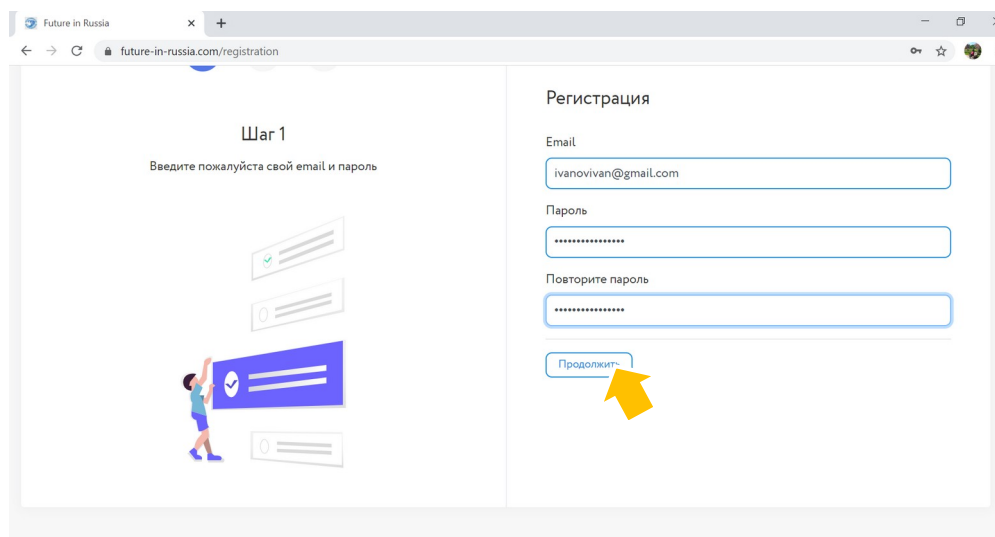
Future in Russia

future-in-russia.com/registration

Шаг 1

Введите пожалуйста свой email и пароль

Регистрация

Email

ivanovivan@gmail.com

Пароль

••••••••••••••••

Повторите пароль

••••••••••••••••

Продолжить